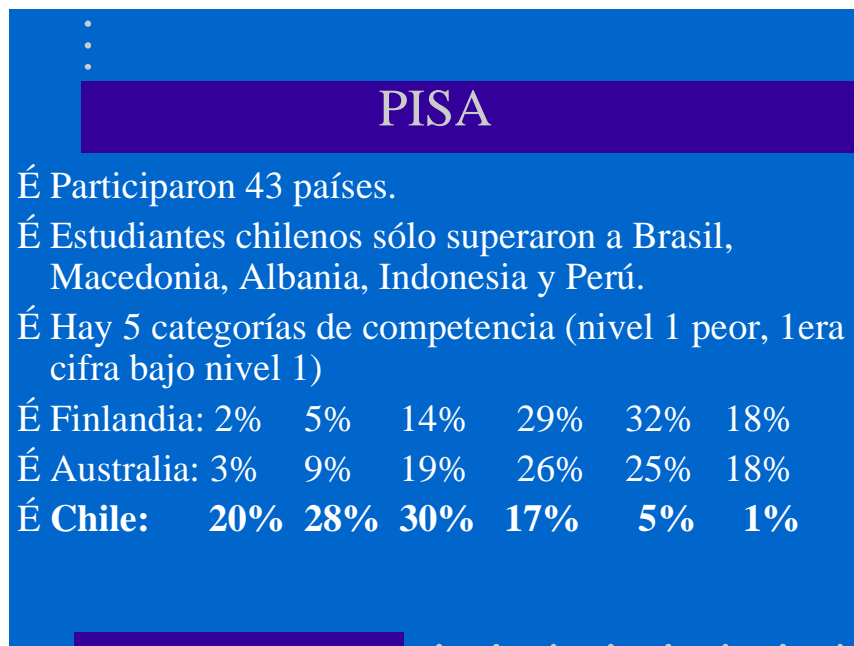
PISA

É Participaron 43 países.

É Estudiantes chilenos sólo superaron a Brasil, Macedonia, Albania, Indonesia y Perú.

É Hay 5 categorías de competencia (nivel 1 peor, 1era cifra bajo nivel 1)

É Finlandia: 2% 5% 14% 29% 32% 18%

É Australia: 3% 9% 19% 26% 25% 18%

É **Chile: 20% 28% 30% 17% 5% 1%**